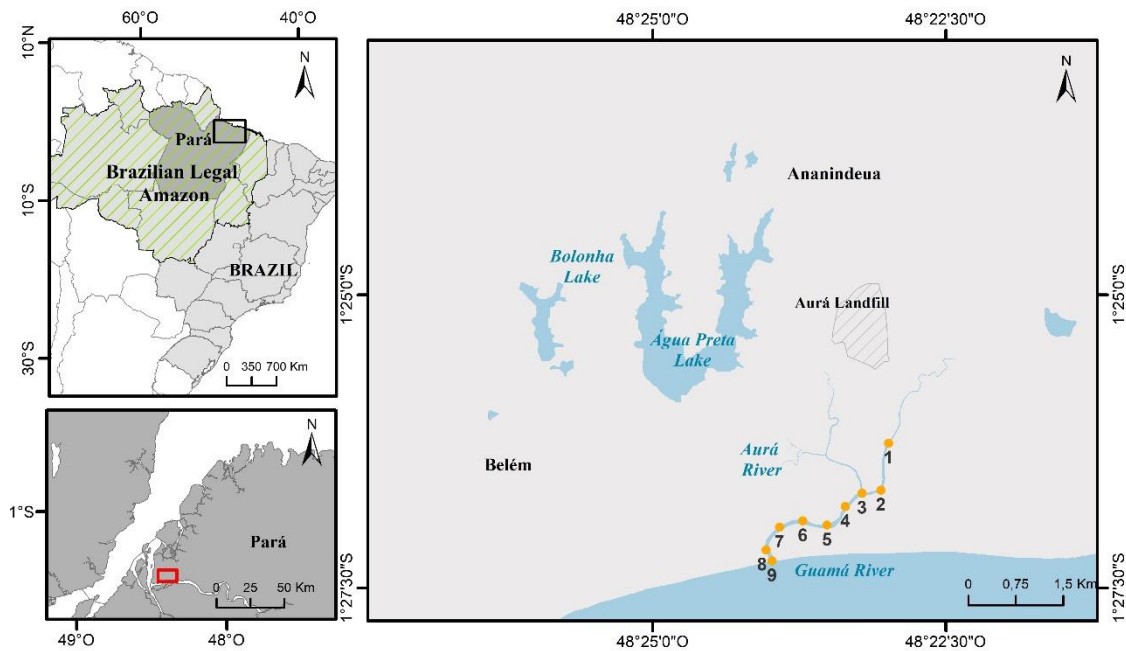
60°O 40°O

10°N

10°S

30°S

N

Pará

Brazilian Legal Amazon

BRAZIL

0 350 700 Km

N

1°S

Pará

0 25 50 Km

49°O 48°O

48°25'0"O 48°22'30"O

N

Ananindeua

Bolonha Lake

Água Preta Lake

Aurá Landfill

1°25'0"S

1°25'0"S

Aurá River

Belém

1

2

3

4

5

6

7

8

9

Guamá River

0 0,75 1,5 Km

1°27'30"S

1°27'30"S

48°25'0"O 48°22'30"O